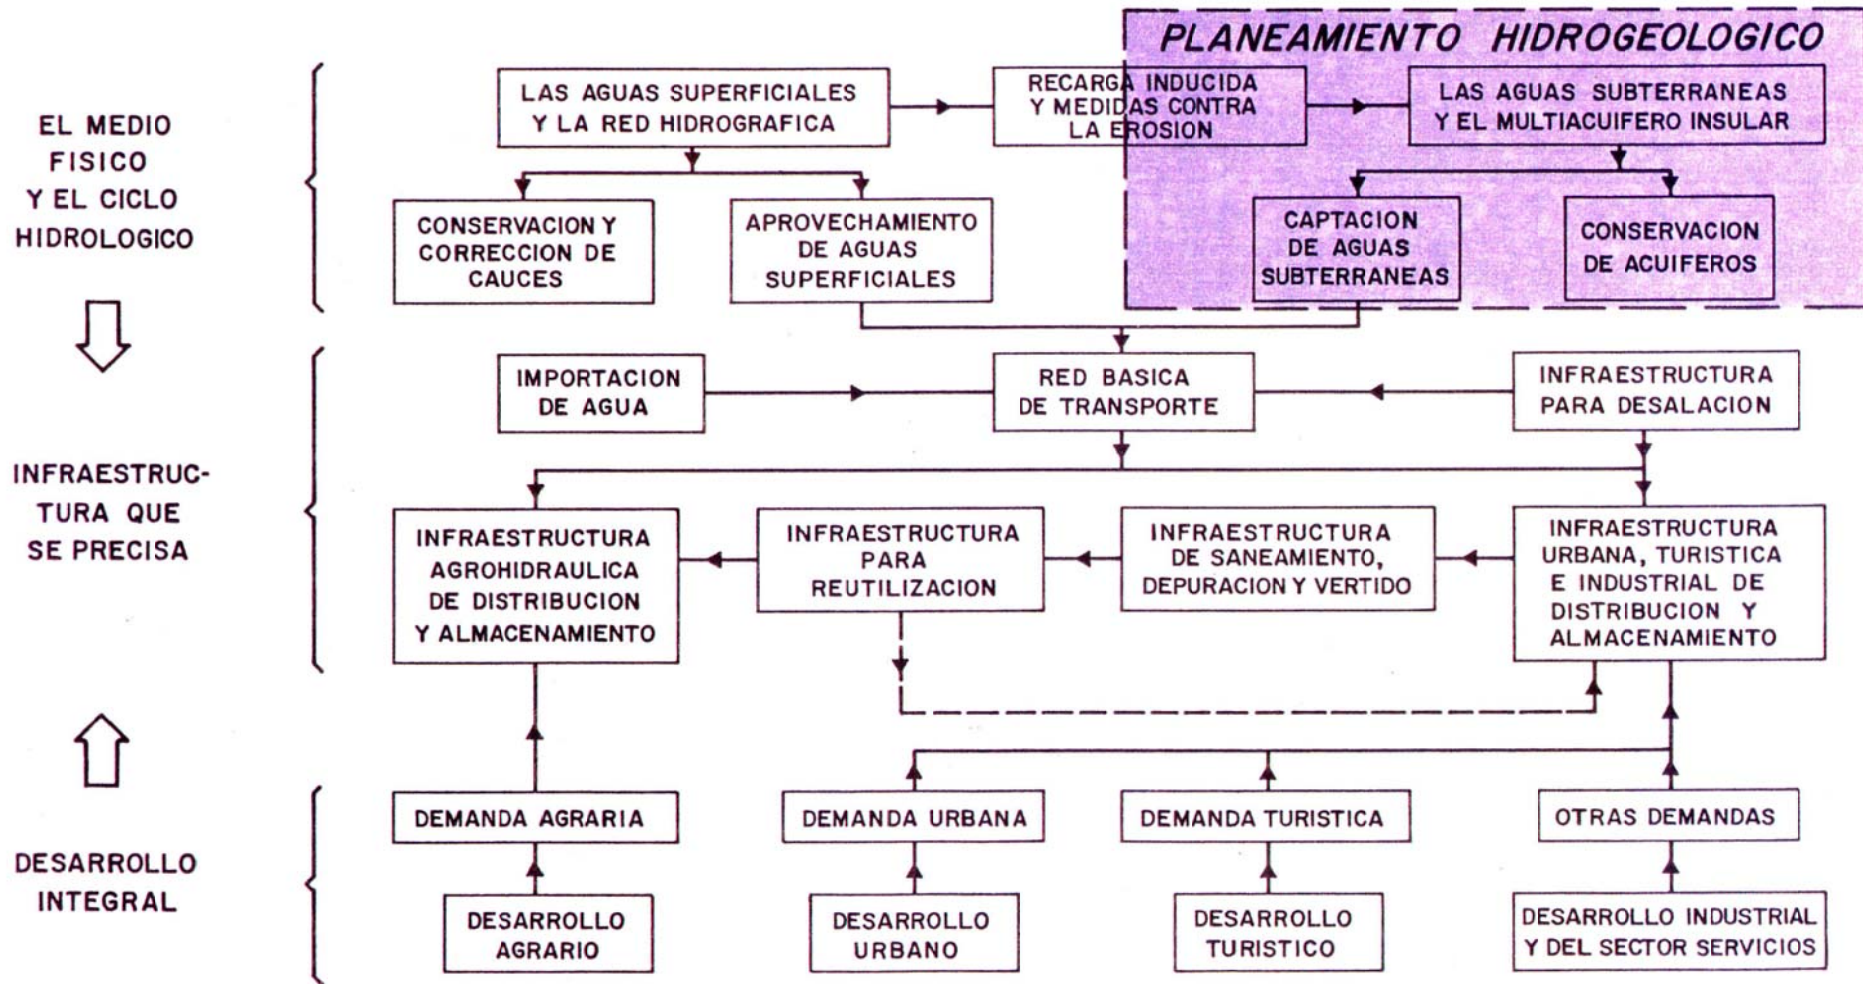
PLANEAMIENTO HIDROGEOLOGICO

EL MEDIO FISICO Y EL CICLO HIDROLOGICO

LAS AGUAS SUPERFICIALES Y LA RED HIDROGRAFICA

RECARGA INDUCIDA Y MEDIDAS CONTRA LA EROSION

LAS AGUAS SUBTERRANEAS Y EL MULTIACUIFERO INSULAR

CONSERVACION Y CORRECCION DE CAUCES

APROVECHAMIENTO DE AGUAS SUPERFICIALES

CAPTACION DE AGUAS SUBTERRANEAS

CONSERVACION DE ACUIFEROS

INFRAESTRUCTURA QUE SE PRECISA

IMPORTACION DE AGUA

RED BASICA DE TRANSPORTE

INFRAESTRUCTURA PARA DESALACION

INFRAESTRUCTURA AGROHIDRAULICA DE DISTRIBUCION Y ALMACENAMIENTO

INFRAESTRUCTURA PARA REUTILIZACION

INFRAESTRUCTURA DE SANEAMIENTO, DEPURACION Y VERTIDO

INFRAESTRUCTURA URBANA, TURISTICA E INDUSTRIAL DE DISTRIBUCION Y ALMACENAMIENTO

DESARROLLO INTEGRAL

DEMANDA AGRARIA

DEMANDA URBANA

DEMANDA TURISTICA

OTRAS DEMANDAS

DESARROLLO AGRARIO

DESARROLLO URBANO

DESARROLLO TURISTICO

DESARROLLO INDUSTRIAL Y DEL SECTOR SERVICIOS